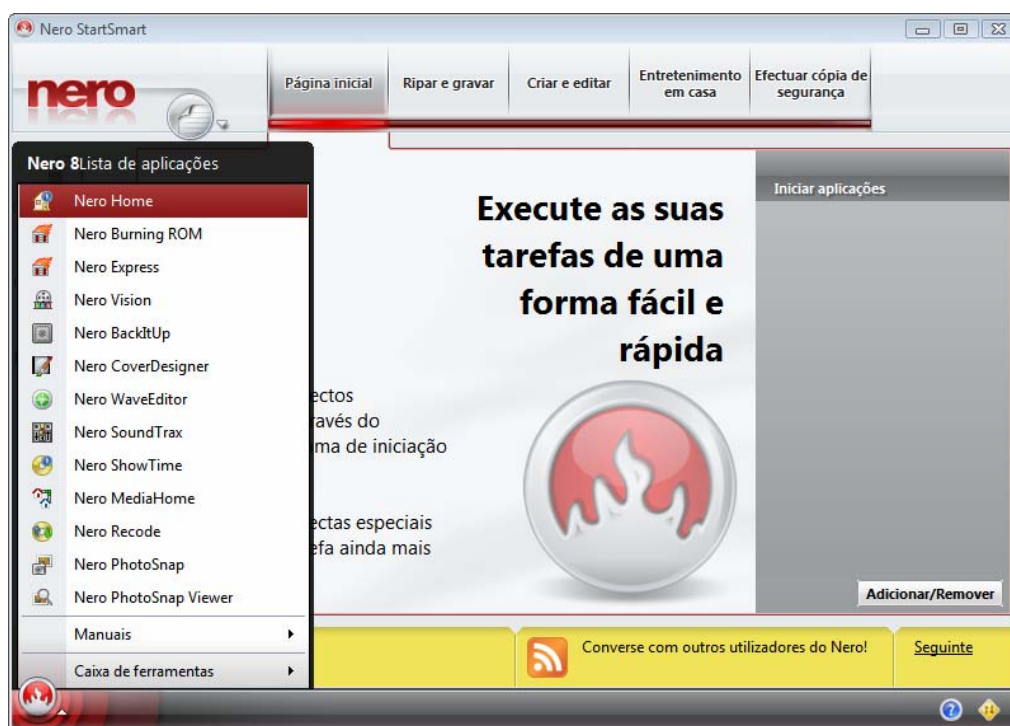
Nero StartSmart

nero

Página inicial | Ripar e gravar | Criar e editar | Entretenimento em casa | Efectuar cópia de segurança

Nero 8 Lista de aplicações

Nero Home
Nero Burning ROM
Nero Express
Nero Vision
Nero BackItUp
Nero CoverDesigner
Nero WaveEditor
Nero SoundTrax
Nero ShowTime
Nero MediaHome
Nero Recode
Nero PhotoSnap
Nero PhotoSnap Viewer
Manuais
Caixa de ferramentas

Execute as suas tarefas de uma forma fácil e rápida

ectos
ravés do
ma de iniciação

ectas especiais
efa ainda mais

Iniciar aplicações

Adicionar/Remover

Converse com outros utilizadores do Nero!

Seguinte